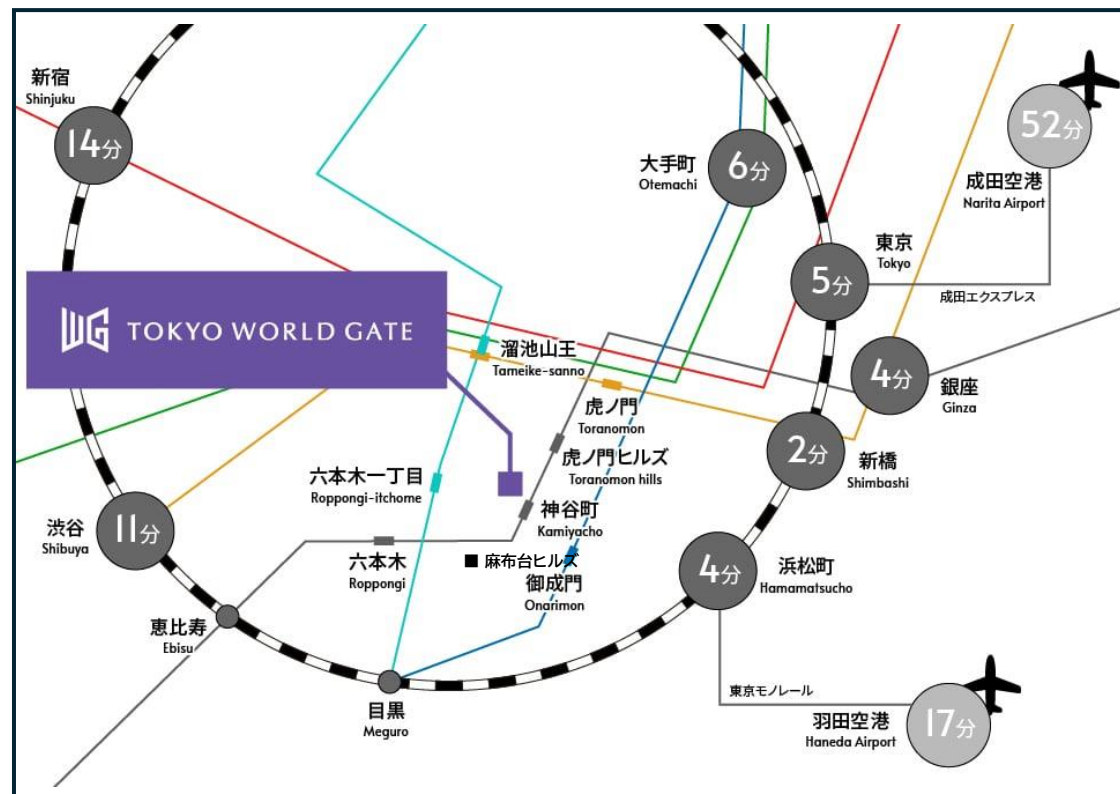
新宿
Shinjuku
14分

大手町
Otemachi
6分

52分
成田空港
Narita Airport

東京
Tokyo
5分

成田エクスプレス

WG TOKYO WORLD GATE

溜池山王
Tameike-sanno

4分
銀座
Ginza

虎ノ門
Toranomon

虎ノ門ヒルズ
Toranomon hills

2分
新橋
Shimbashi

六本木一丁目
Roppongi-itchome

神谷町
Kamiyacho

渋谷
Shibuya
11分

六本木
Roppongi

■ 麻布台ヒルズ

御成門
Onarimon

4分
浜松町
Hamamatsucho

恵比寿
Ebisu

目黒
Meguro

東京モノレール

羽田空港
Haneda Airport
17分